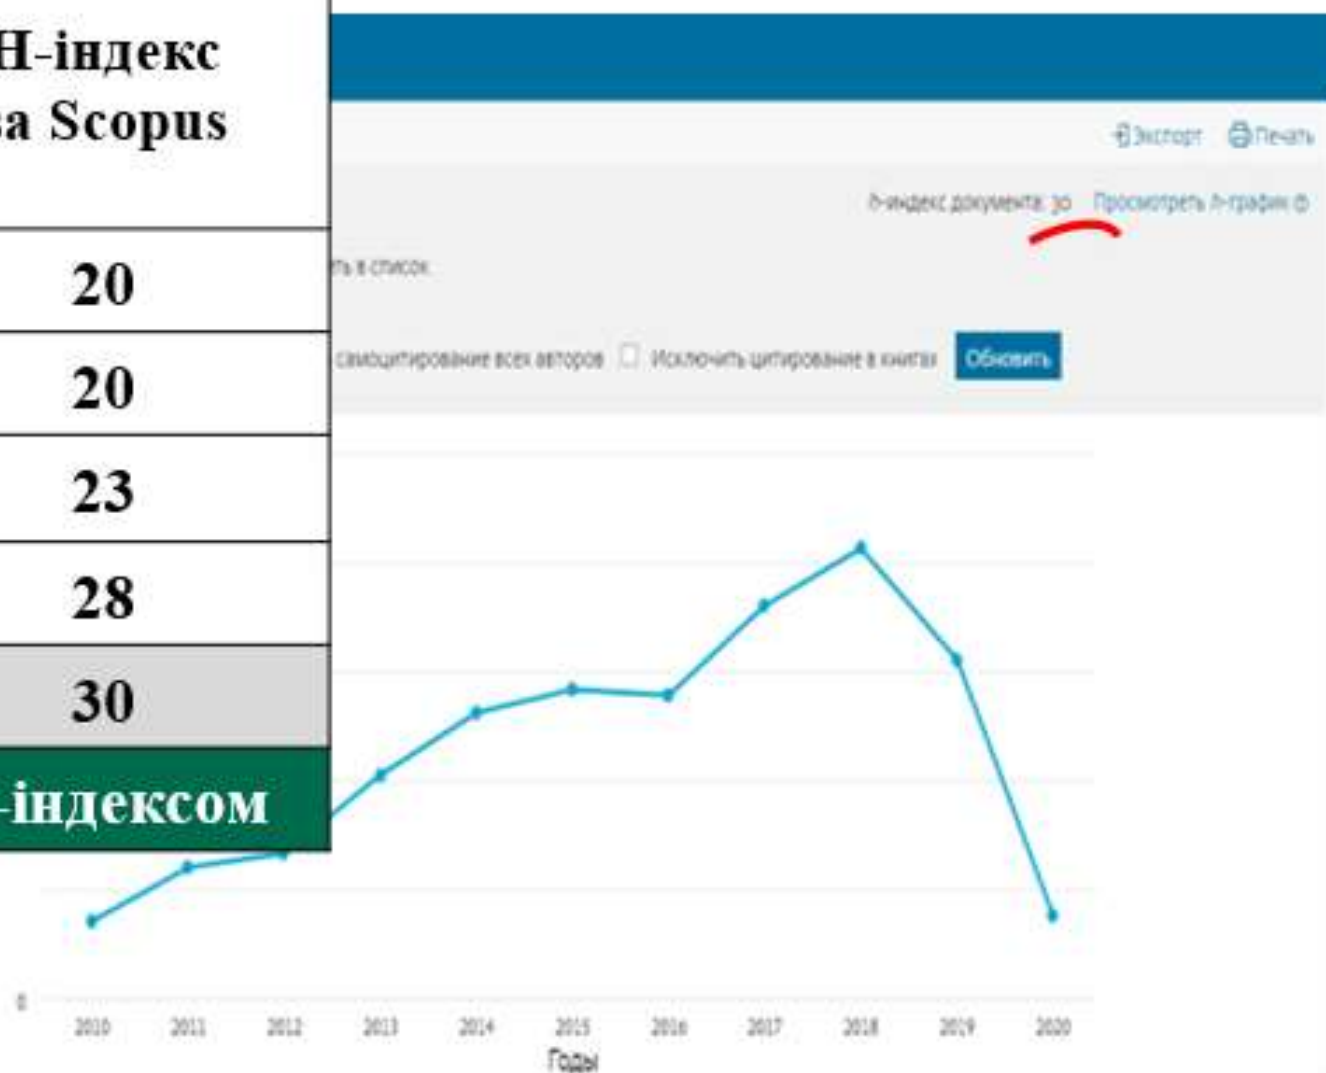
H-індекс
за Scopus

| |
|---|
| 20 |
| 20 |
| 23 |
| 28 |
| 30 |

-індексом

Экспорт Печать

h-индекс документа: 30 Просмотреть h-график

ть в список

самоцитирование всех авторов Исключить цитирование в книгах Обновить

0

2010 2011 2012 2013 2014 2015 2016 2017 2018 2019 2020

Годы